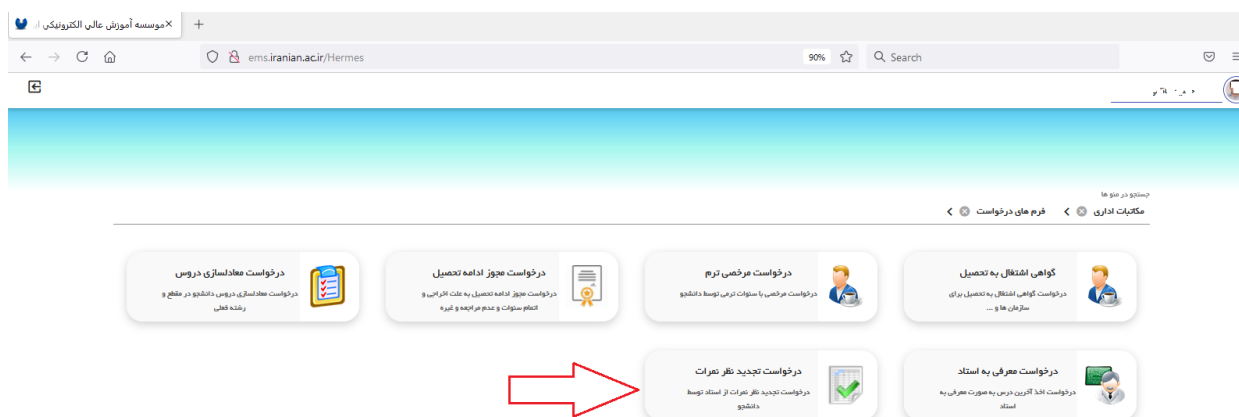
موسسه آموزش عالي الكترونيكي ا...

ems.iranian.ac.ir/Hermes

90%

Search

جستجو در منو ها

مکاتبات اداری

فرم های درخواست

گواهی اشتغال به تحصیل

درخواست گواهی اشتغال به تحصیل برای سازمان ها و ...

درخواست مرخصی ترم

درخواست مرخصی با سنوات ترمی توسط دانشجو

درخواست مجوز ادامه تحصیل

درخواست مجوز ادامه تحصیل به علت اخراجی و اتمام سنوات و عدم مراجعه و غیره

درخواست معادلسازی دروس

درخواست معادلسازی دروس دانشجو در مقطع و رشته فعلی

درخواست معرفی به استاد

درخواست اخذ آخرین درس به صورت معرفی به استاد

درخواست تجدید نظر نمرات

درخواست تجدید نظر نمرات از استاد توسط دانشجو